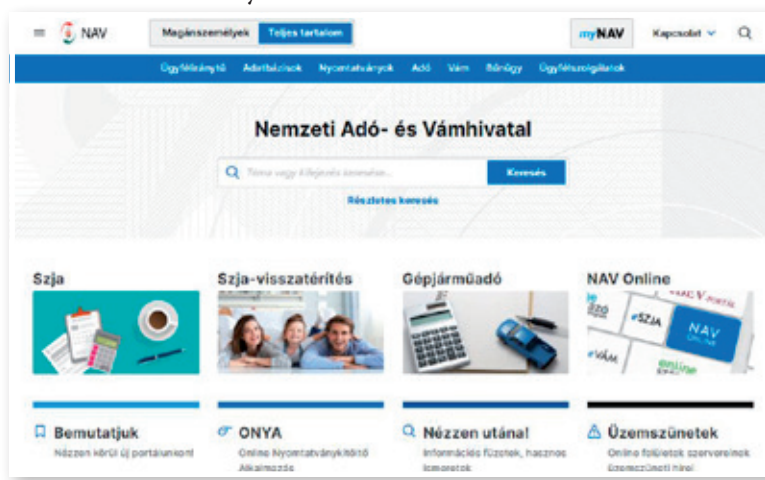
NAV

Magánszemélyek | Teljes tartalom

myNAV | Kapcsolat | 

Ügyfélirányító | Adatbázisok | Nyomtatványok | Adó | Vám | Bűnügy | Ügyfélszolgálatok

Nemzeti Adó- és Vámhivatal

Téma vagy kifejezés keresése... | Keresés

Részletes keresés

Szja

Szja-visszatérítés

Gépjárműadó

NAV Online

NAV

#SZJA

NAV ONLINE

#VÁM

Bemutatjuk
Nézzen körül új portálunkon!

ONYA
Online Nyomtatványkitöltő Alkalmazás

Nézzen utána!
Információs füzetek, hasznos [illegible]

Üzemszünetek
Online felületek szervereinek üzemszüneti hírei